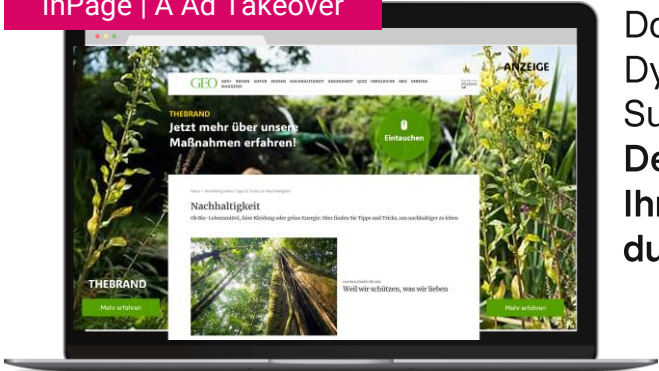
InPage | A Ad Takeover

GEO

ANZEIGE

THEBRAND
Jetzt mehr über unsere Maßnahmen erfahren!

Eintauchen

Nachhaltigkeit

Ob Bio- Lebensmittel, faire Kleidung oder grüne Energie: Hier finden Sie Tipps und Tricks, um nachhaltiger zu leben

Weil wir schützen, was wir lieben

THEBRAND

Mehr erfahren

Mehr erfahren

Do
Dy
Su
De
Ihr
du